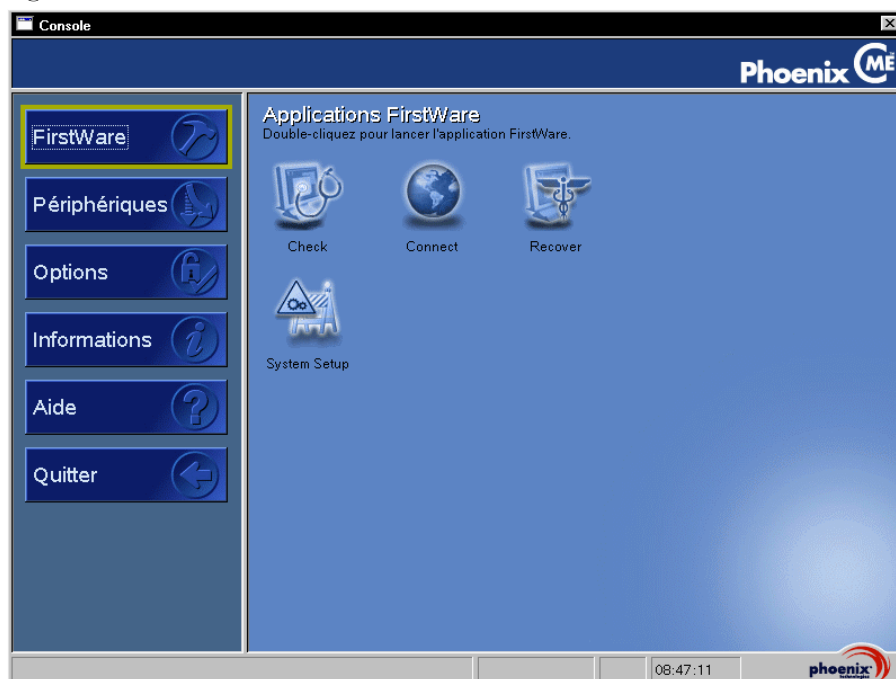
Console

Phoenix CME

FirstWare
Périphériques
Options
Informations
Aide
Quitter

Applications FirstWare
Double-cliquez pour lancer l'application FirstWare.

Check
Connect
Recover
System Setup

08:47:11
phoenix